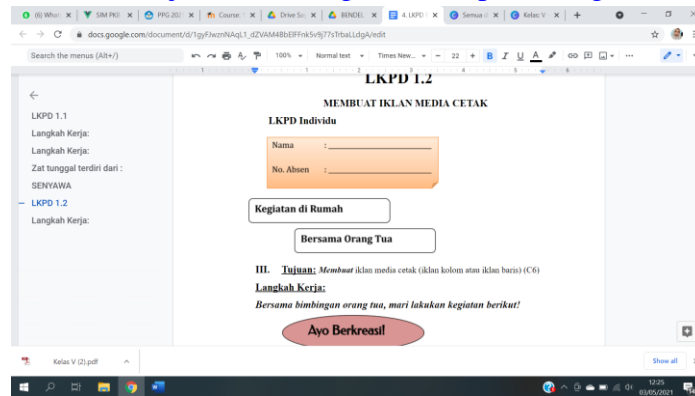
(6) What | SIM PKB | PPG 202 | Course | Drive Sa | BENDEL | 4. LKPD | Semua | Kelas V | +

docs.google.com/document/d/1gyFJwznNAqL1_dZVAM4BbElFfnk5v9j77sTrbaLLdgA/edit

Search the menus (Alt+/)

100% | Normal text | Times New... | 22 | B | I | U | A

LKPD 1.1
Langkah Kerja:
Langkah Kerja:
Zat tunggal terdiri dari :
SENYAWA
LKPD 1.2
Langkah Kerja:

LKPD 1.2

MEMBUAT IKLAN MEDIA CETAK

LKPD Individu

Nama :

No. Absen :

Kegiatan di Rumah

Bersama Orang Tua

III. Tujuan: Membuat iklan media cetak (iklan kolom atau iklan baris) (C6)

Langkah Kerja:

Bersama bimbingan orang tua, mari lakukan kegiatan berikut!

Ayo Berkreasi!

Kelas V (2).pdf

Show all

12:25
03/05/2021